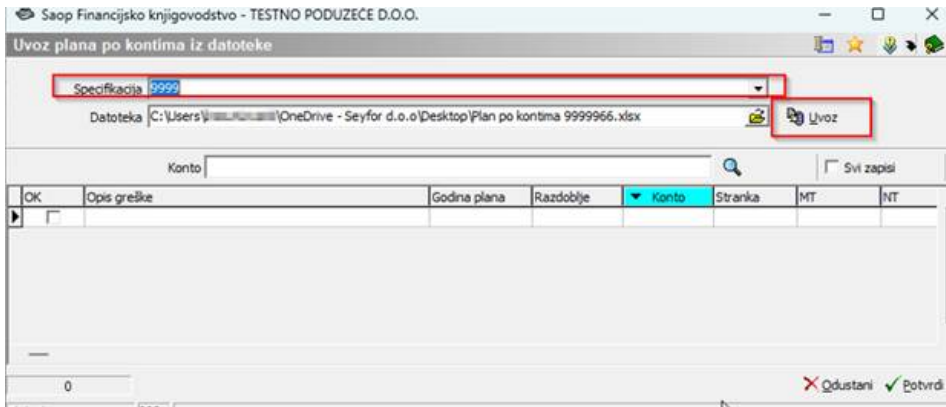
Saop Financijsko knjigovodstvo - TESTNO PODUZEĆE D.O.O.

Uvoz plana po kontima iz datoteke

Specifikacija 9999

Datoteka C:\Users\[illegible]\OneDrive - Seyfor d.o.o\Desktop\Plan po kontima 9999966.xlsx

Uvoz

Konto

Svi zapisi

| OK | Opis greške | Godina plana | Razdoblje | Konto | Stranka | MT | NT |
|---|---|---|---|---|---|---|---|
| | | | | | | | |

0

Odustani Potvrdi